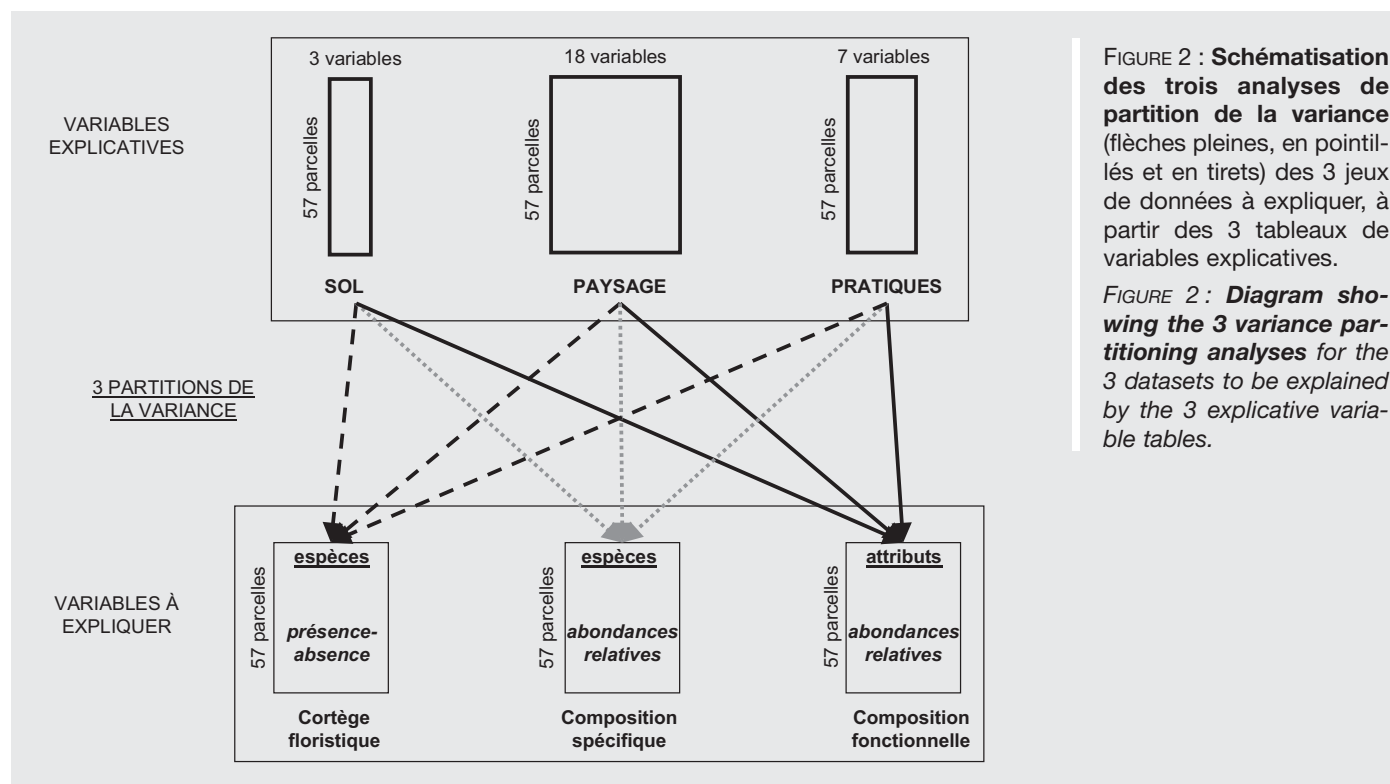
VARIABLES EXPLICATIVES

3 variables

57 parcelles

SOL

18 variables

57 parcelles

PAYSAGE

7 variables

57 parcelles

PRATIQUES

3 PARTITIONS DE LA VARIANCE

VARIABLES À EXPLIQUER

57 parcelles

espèces

présence-absence

Cortège floristique

57 parcelles

espèces

abondances relatives

Composition spécifique

57 parcelles

attributs

abondances relatives

Composition fonctionnelle

FIGURE 2 : **Schématisation des trois analyses de partition de la variance** (flèches pleines, en pointillés et en tirets) des 3 jeux de données à expliquer, à partir des 3 tableaux de variables explicatives.

FIGURE 2 : **Diagram showing the 3 variance partitioning analyses** for the 3 datasets to be explained by the 3 explicative variable tables.